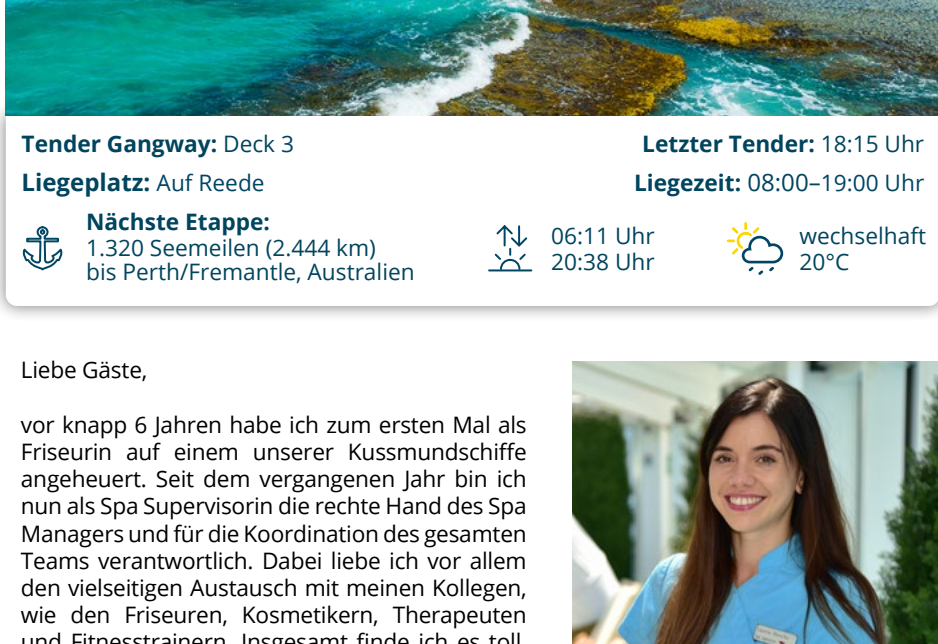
Tender Gangway: Deck 3

Letzter Tender: 18:15 Uhr

Liegeplatz: Auf Reede

Liegezeit: 08:00–19:00 Uhr

Nächste Etappe:
1.320 Seemeilen (2.444 km)
bis Perth/Fremantle, Australien

06:11 Uhr
20:38 Uhr

wechselhaft
20°C

Liebe Gäste,

vor knapp 6 Jahren habe ich zum ersten Mal als Friseurin auf einem unserer Kussmundschiffe angeheuert. Seit dem vergangenen Jahr bin ich nun als Spa Supervisorin die rechte Hand des Spa Managers und für die Koordination des gesamten Teams verantwortlich. Dabei liebe ich vor allem den vielseitigen Austausch mit meinen Kollegen, wie den Friseuren, Kosmetikern, Therapeuten und Fitnesstrainern. Insgesamt finde ich es toll, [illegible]